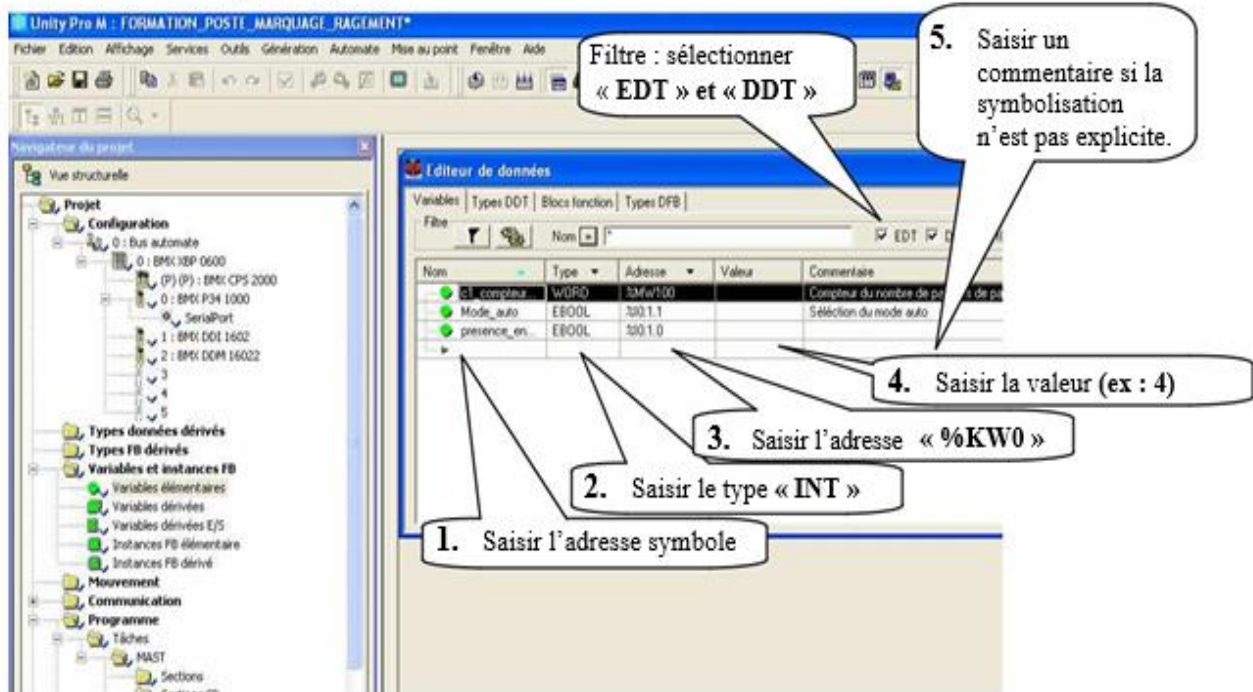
Unity Pro M : FORMATION_POSTE_MARQUAGE_RAGEMENT*

Fichier Edition Affichage Services Outils Génération Automate Mise au point Fenêtre Aide

Filtre : sélectionner « EDT » et « DDT »

5. Saisir un commentaire si la symbolisation n'est pas explicite.

Navigateur du projet

Vue structurelle

Projet
Configuration
0 : Bus automate
0 : BMX XBP 0600
(P) (P) : BMX CPS 2000
0 : BMX P34 1000
SerialPort
1 : BMX DDI 1602
2 : BMX DDM 16022
3
4
5
Types données dérivés
Types FB dérivés
Variables et instances FB
Variables élémentaires
Variables dérivées
Variables dérivées E/S
Instances FB élémentaire
Instances FB dérivé
Mouvement
Communication
Programme
Tâches
MAST
Sections

Editeur de données

Variables | Types DDT | Blocs fonction | Types DFB

Filtre

Nom *

EDT D

| Nom | Type | Adresse | Valeur | Commentaire |
|---|---|---|---|---|
| c1_compteur... | WORD | %MW100 | | Compteur du nombre de pa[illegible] |
| Mode_auto | EBOOL | %I0.1.1 | | Sélection du mode auto |
| presence_en... | EBOOL | %I0.1.0 | | |

4. Saisir la valeur (ex : 4)

3. Saisir l'adresse « %KW0 »

2. Saisir le type « INT »

1. Saisir l'adresse symbole